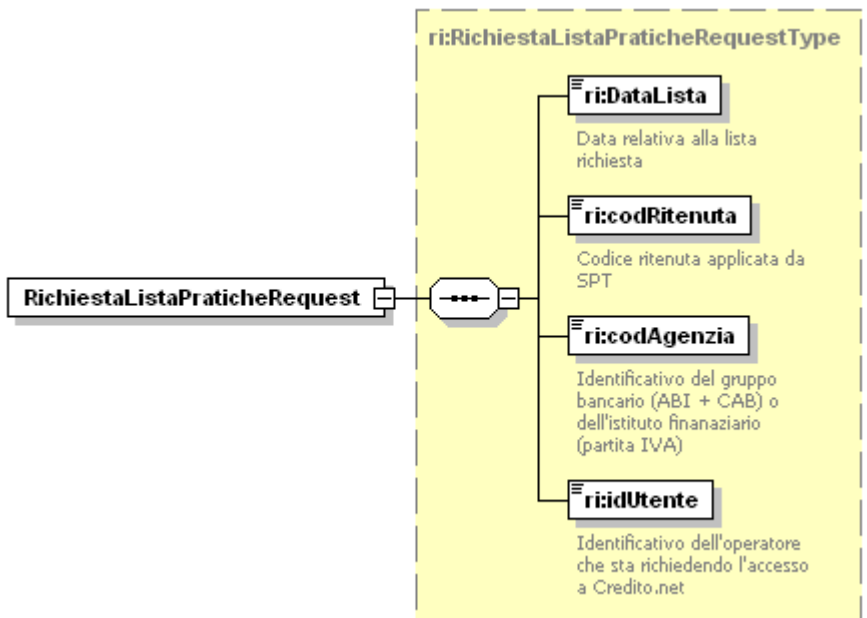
RichiestaListaPraticheRequest

ri:RichiestaListaPraticheRequestType

ri:DataLista

Data relativa alla lista richiesta

ri:codRitenuta

Codice ritenuta applicata da SPT

ri:codAgenzia

Identificativo del gruppo bancario (ABI + CAB) o dell'istituto finanaziario (partita IVA)

ri:idUtente

Identificativo dell'operatore che sta richiedendo l'accesso a Credito.net